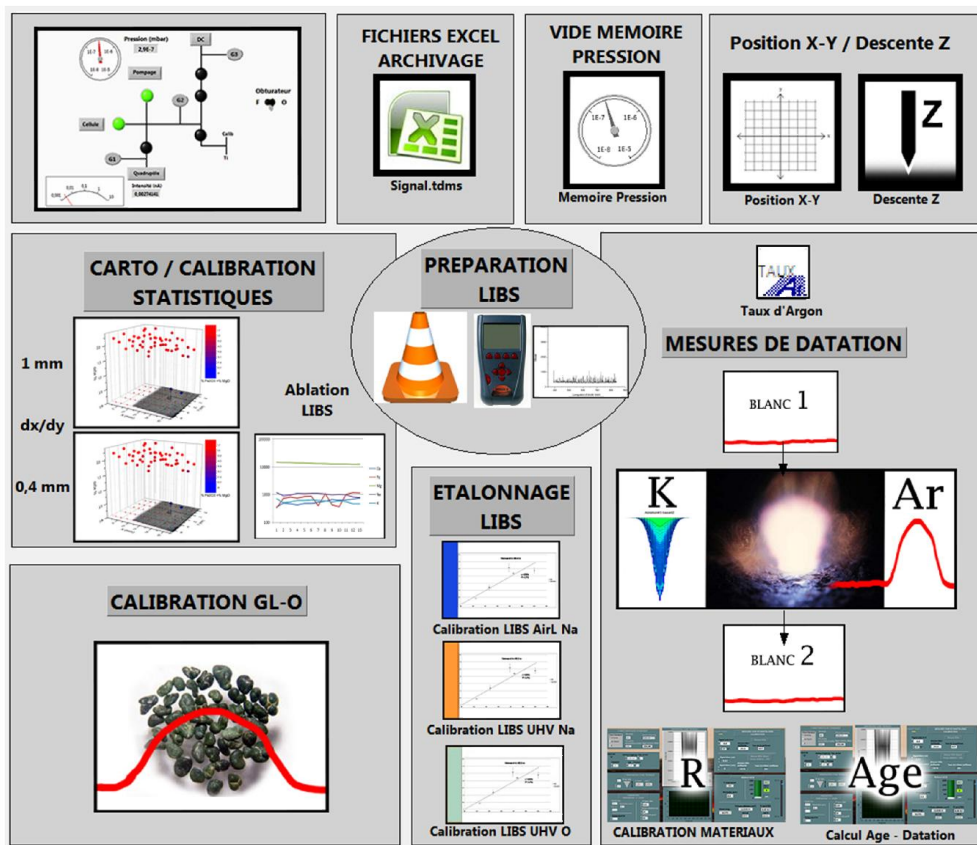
Pression (mbar)
2,9E-7
1E-7
1E-8
1E-6
1E-5
DC
G3
Pompage
G2
Obturateur
F O
Cellule
Calib
G1
Quadrupôle
Intensité (nA)
0,00274141

FICHIERS EXCEL ARCHIVAGE
Signal.tdms

VIDE MEMOIRE PRESSION
1E-7
1E-6
1E-8
1E-5
Memoire Pression

Position X-Y / Descente Z
Z
Position X-Y
Descente Z

CARTO / CALIBRATION STATISTIQUES
1 mm
dx/dy
0,4 mm
Ablation LIBS

PREPARATION LIBS

TAUX
Taux d'Argon
MESURES DE DATATION
BLANC 1
K
Ar
BLANC 2

ETALONNAGE LIBS
Calibration LIBS AirL Na
Calibration LIBS UHV Na
Calibration LIBS UHV O

CALIBRATION GL-O

R
Age
CALIBRATION MATERIAUX
Calcul Age - Datation